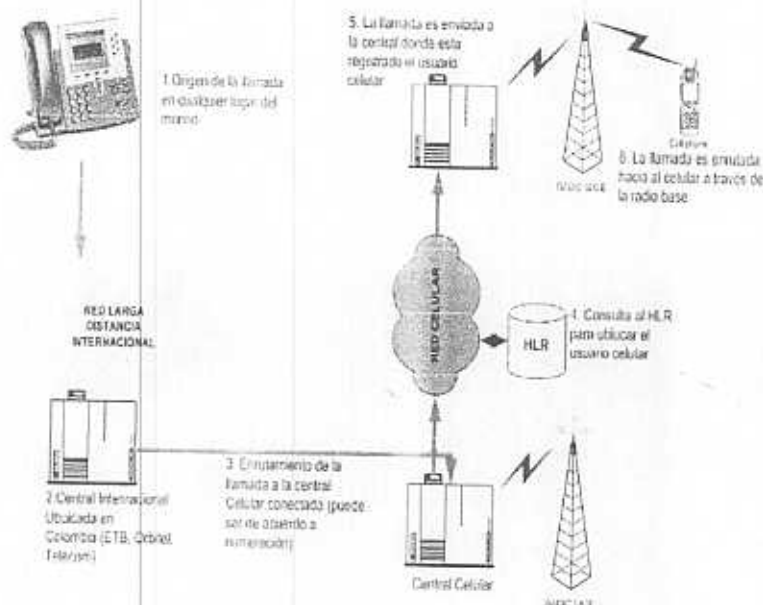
1 Origen de la llamada en cualquier lugar del mundo

5. La llamada es enviada a la central donde esta registrado el usuario celular

Celular

Radio base

6. La llamada es enrutada hacia al celular a través de la radio base

RED LARGA DISTANCIA INTERNACIONAL

RED CELULAR

HLR

4. Consulta al HLR para ubicar el usuario celular

2 Central Internacional Ubicada en Colombia (ETB, Orbitel, Telecom)

3. Enrutamiento de la llamada a la central Celular conectada (puede ser de acuerdo a numeración)

Central Celular

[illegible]